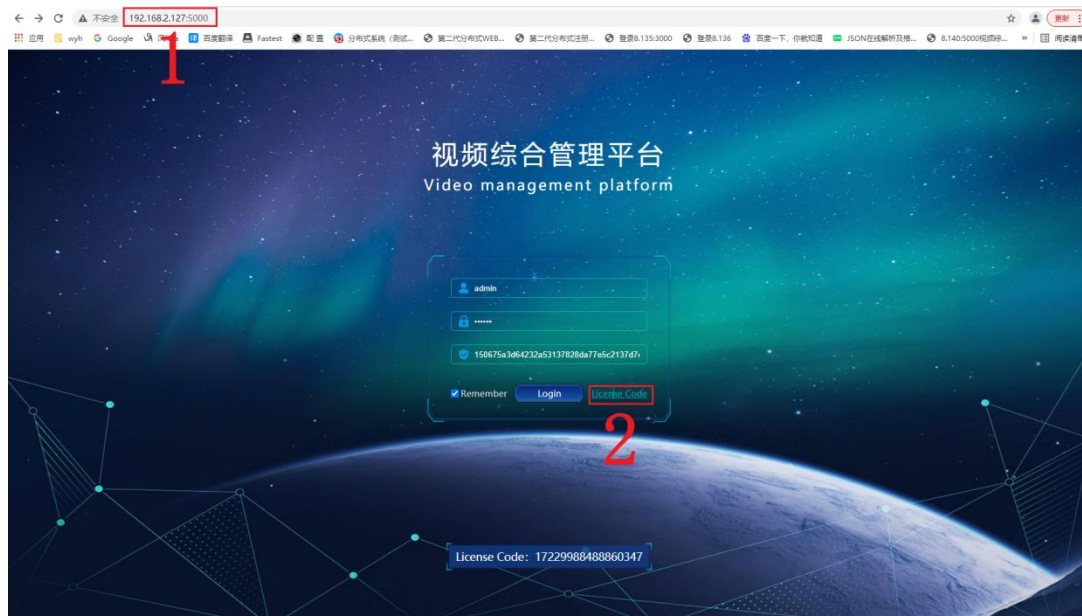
不安全 192.168.2.127:5000

更新

应用 wyh Google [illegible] 百度翻译 Fastest 配置 分布式系统（测试... 第二代分布式WEB... 第二代分布式注册... 登录8.135:3000 登录8.136 百度一下，你就知道 JSON在线解析及格... 8.140:5000视频综... » 阅读清单

1

视频综合管理平台
Video management platform

admin

••••••

150675a3d64232a53137828da77e5c2137d7(

Remember Login License Code

2

License Code：17229988488860347